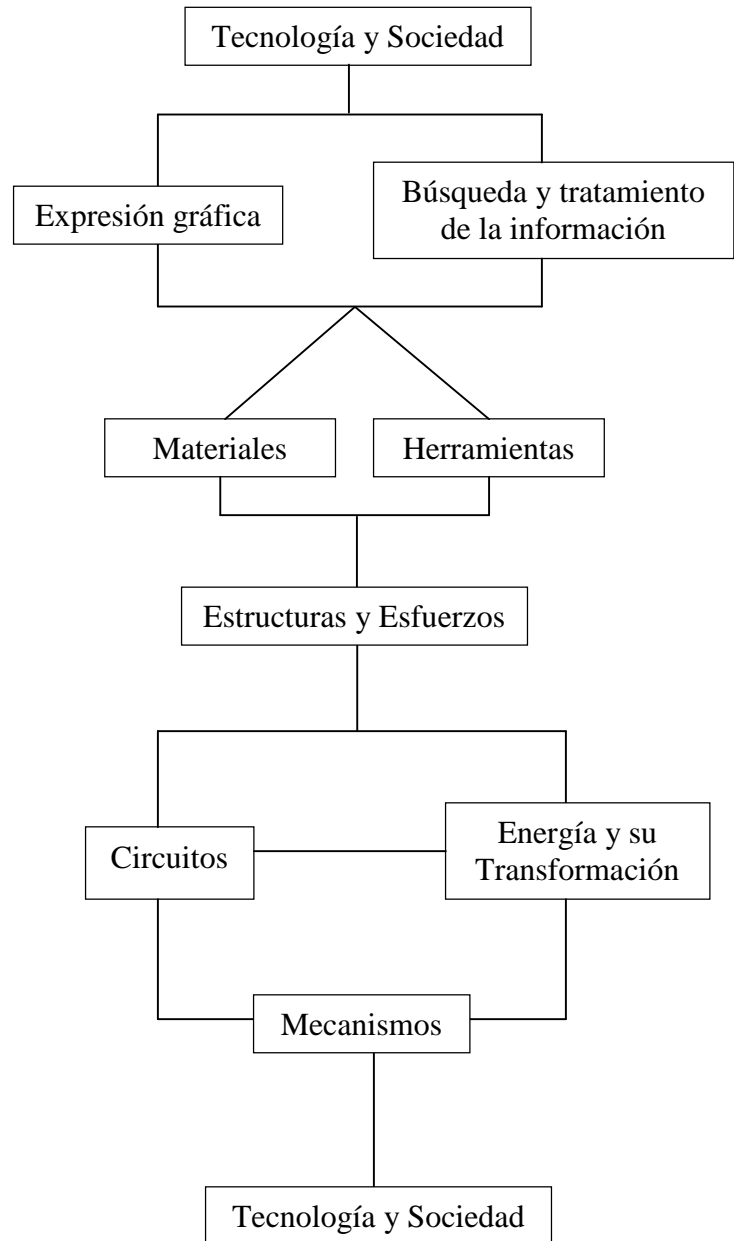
Tecnología y Sociedad

Expresión gráfica

Búsqueda y tratamiento de la información

Materiales

Herramientas

Estructuras y Esfuerzos

Circuitos

Energía y su Transformación

Mecanismos

Tecnología y Sociedad